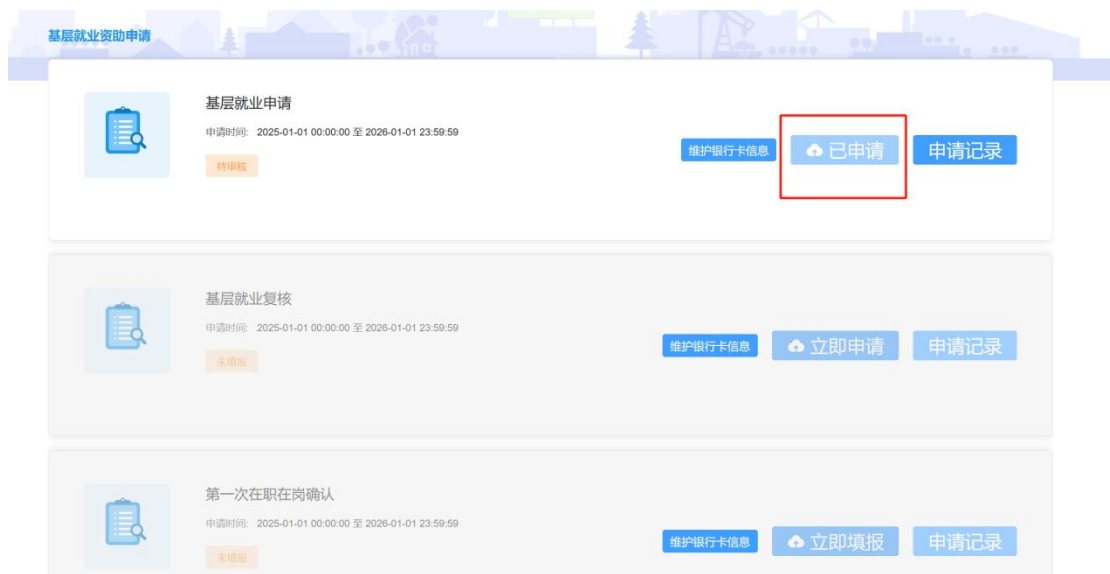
基层就业资助申请

基层就业申请
申请时间: 2025-01-01 00:00:00 至 2026-01-01 23:59:59
待审核
维护银行卡信息
已申请
申请记录

基层就业复核
申请时间: 2025-01-01 00:00:00 至 2026-01-01 23:59:59
未填报
维护银行卡信息
立即申请
申请记录

第一次在职在岗确认
申请时间: 2025-01-01 00:00:00 至 2026-01-01 23:59:59
未填报
维护银行卡信息
立即填报
申请记录